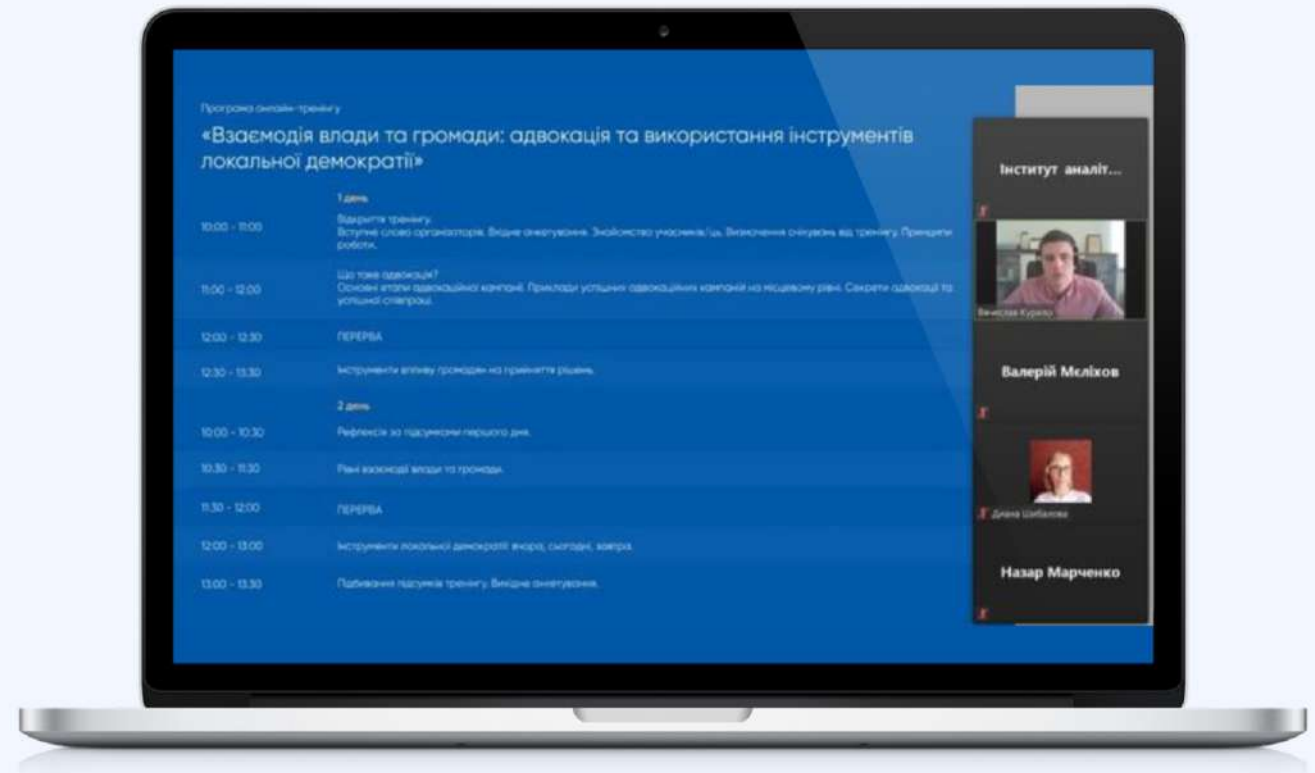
Програма онлайн-тренінгу

«Взаємодія влади та громади: адвокація та використання інструментів локальної демократії»

1 день

10:00 - 11:00 Відкриття тренінгу. Вступне слово організаторів. Вхідне анкетування. Знайомство учасників/ць. Визначення очікувань від тренінгу. Принципи роботи.

11:00 - 12:00 Що таке адвокація? Основні етапи адвокаційної кампанії. Приклади успішних адвокаційних кампаній на місцевому рівні. Секрети адвокації та успішної співпраці.

12:00 - 12:30 ПЕРЕРВА

12:30 - 13:30 Інструменти впливу громадян на прийняття рішень.

2 день

10:00 - 10:30 Рефлексія за підсумками першого дня.

10:30 - 11:30 Рівні взаємодії влади та громади.

11:30 - 12:00 ПЕРЕРВА

12:00 - 13:00 Інструменти локальної демократії: вчора, сьогодні, завтра.

13:00 - 13:30 Підбивання підсумків тренінгу. Вихідне анкетування.

Інститут аналіт...

Вячеслав Куркін

Валерій Мєліхов

Діана Шибалова

Назар Марченко